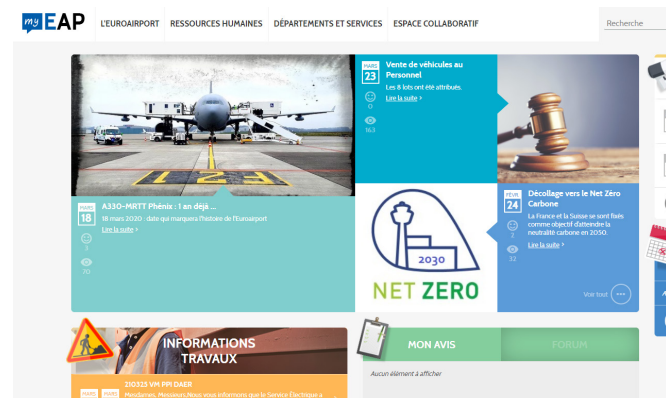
my EAP

L'EUROAIRPORT RESSOURCES HUMAINES DÉPARTEMENTS ET SERVICES ESPACE COLLABORATIF

Recherche

F21

MARS 18

A330-MRTT Phénix : 1 an déjà ...

18 mars 2020 : date qui marquera l'histoire de l'Euroairport

Lire la suite >

3

20

MARS 23

Vente de véhicules au Personnel

Les 8 lots ont été attribués.

Lire la suite >

0

163

2030

NET ZERO

FÉVR. 24

Décollage vers le Net Zéro Carbone

La France et la Suisse se sont fixés comme objectif d'atteindre la neutralité carbone en 2050.

Lire la suite >

2

33

Voir tout

INFORMATIONS TRAVAUX

210315 VM PPI DAER

Mesdames, Messieurs,Nous vous informons que le Service Électrique a

MON AVIS

FORUM

Aucun élément à afficher